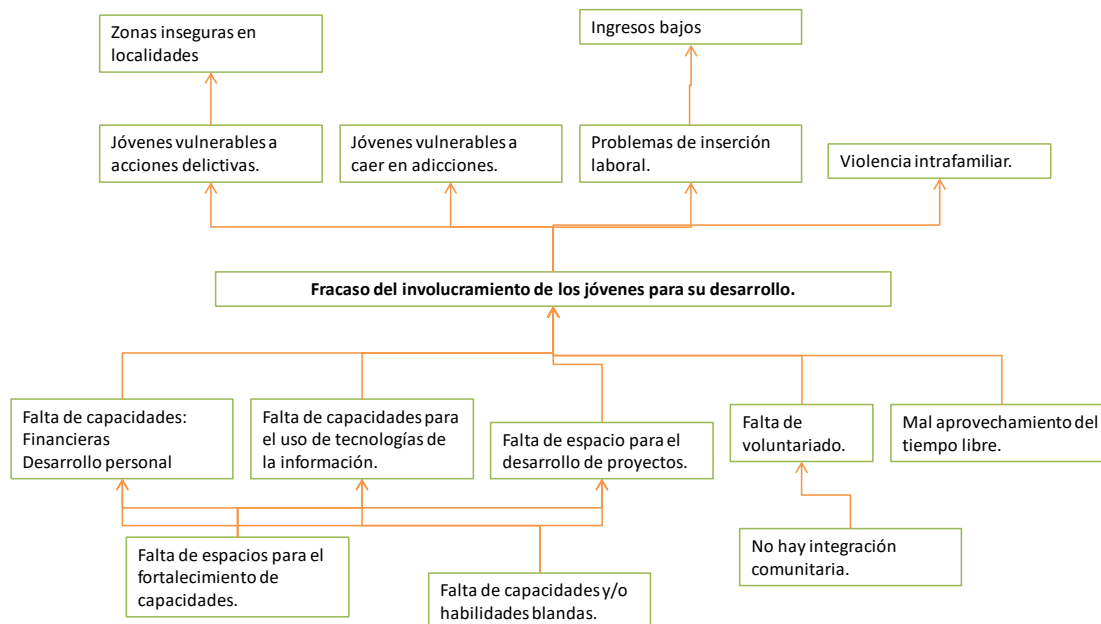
Zonas inseguras en localidades

Ingresos bajos

Jóvenes vulnerables a acciones delictivas.

Jóvenes vulnerables a caer en adicciones.

Problemas de inserción laboral.

Violencia intrafamiliar.

Fracaso del involucramiento de los jóvenes para su desarrollo.

Falta de capacidades:
Financieras
Desarrollo personal

Falta de capacidades para el uso de tecnologías de la información.

Falta de espacio para el desarrollo de proyectos.

Falta de voluntariado.

Mal aprovechamiento del tiempo libre.

Falta de espacios para el fortalecimiento de capacidades.

Falta de capacidades y/o habilidades blandas.

No hay integración comunitaria.